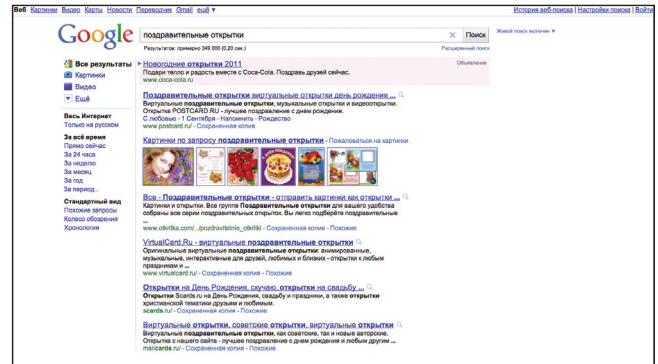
Веб Картинки Видео Карты Новости Переводчик Gmail ещё ▾

История веб-поиска | Настройки поиска | Войти

Google

поздравительные открытки

Поиск

Результатов: примерно 349 000 (0,20 сек.)

Расширенный поиск

Живой поиск включен ▾

Все результаты
Картинки
Видео
Ещё

Весь Интернет
Только на русском

За всё время
Прямо сейчас
За 24 часа
За неделю
За месяц
За год
За период...

Стандартный вид
Похожие запросы
Колесо обозрения
Хронология

Объявление

Новогодние открытки 2011
Подари тепло и радость вместе с Coca-Cola. Поздравь друзей сейчас.
www.coca-cola.ru

Поздравительные открытки виртуальные открытки день рождения ...
Виртуальные поздравительные открытки, музыкальные открытки и видеооткрытки. Открытка POSTCARD.RU - лучшее поздравление с днем рождения.
С любовью - 1 Сентября - Напомнить - Рождество
www.postcard.ru - Сохраненная копия

Картинки по запросу поздравительные открытки - Пожаловаться на картинки

Все - Поздравительные открытки - отправить картинки как открытки ...
Картинки и открытки. Все группе Поздравительные открытки для вашего удобства собраны все серии поздравительных открыток. Вы легко подберёте поздравительные ...
www.otkritka.com/.../pozdravitelnie_otkritki - Сохраненная копия - Похожие

VirtualCard.Ru - виртуальные поздравительные открытки
Оригинальные виртуальные поздравительные открытки: анимированные, музыкальные, интерактивные для друзей, любимых и близких - открытки к любым праздникам и ...
www.virtualcard.ru - Сохраненная копия - Похожие

Открытки на День Рождения, скучаю, открытки на свадьбу ...
Открытки Scards.ru на День Рождения, свадьбу и праздники, а также открытки христианской тематики друзьям и любимым.
scards.ru - Сохраненная копия - Похожие

Виртуальные открытки, советские открытки, виртуальные открытки ...
Виртуальные поздравительные открытки, как советские, так и новые авторские. Открытки с нашего сайта - лучшее поздравление с днем рождения и любым другим ...
mailcards.ru - Сохраненная копия - Похожие